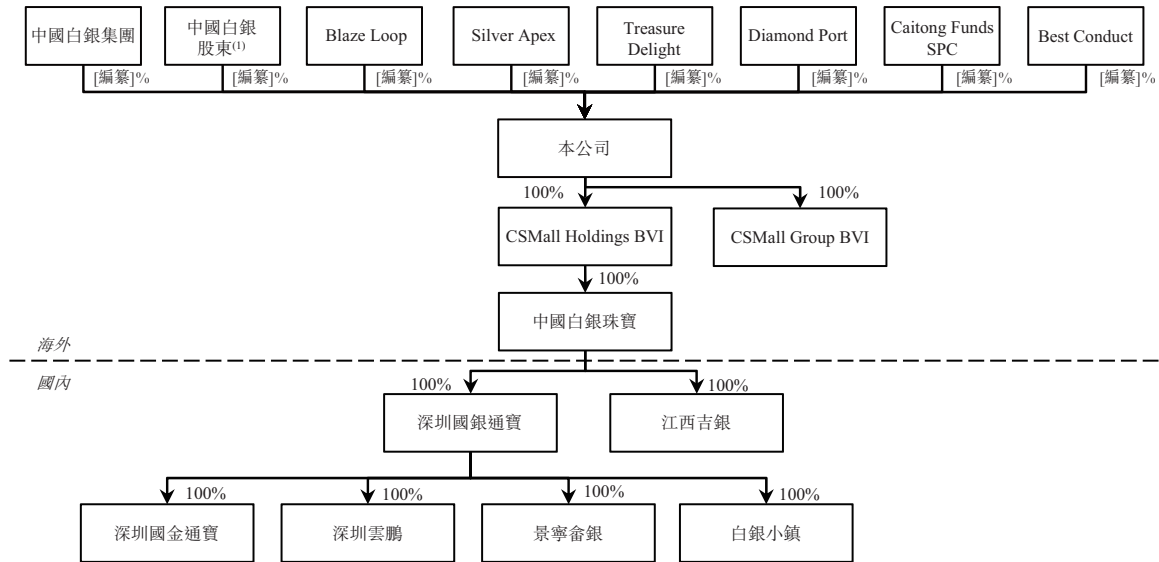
中國白銀集團
[編纂]%

中國白銀股東$^{(1)}$
[編纂]%

Blaze Loop
[編纂]%

Silver Apex
[編纂]%

Treasure Delight
[編纂]%

Diamond Port
[編纂]%

Caitong Funds SPC
[編纂]%

Best Conduct
[編纂]%

本公司

100%
CSMall Holdings BVI

100%
CSMall Group BVI

100%
中國白銀珠寶

海外

國內

100%
深圳國銀通寶

100%
江西吉銀

100%
深圳國金通寶

100%
深圳雲鵬

100%
景寧畲銀

100%
白銀小鎮